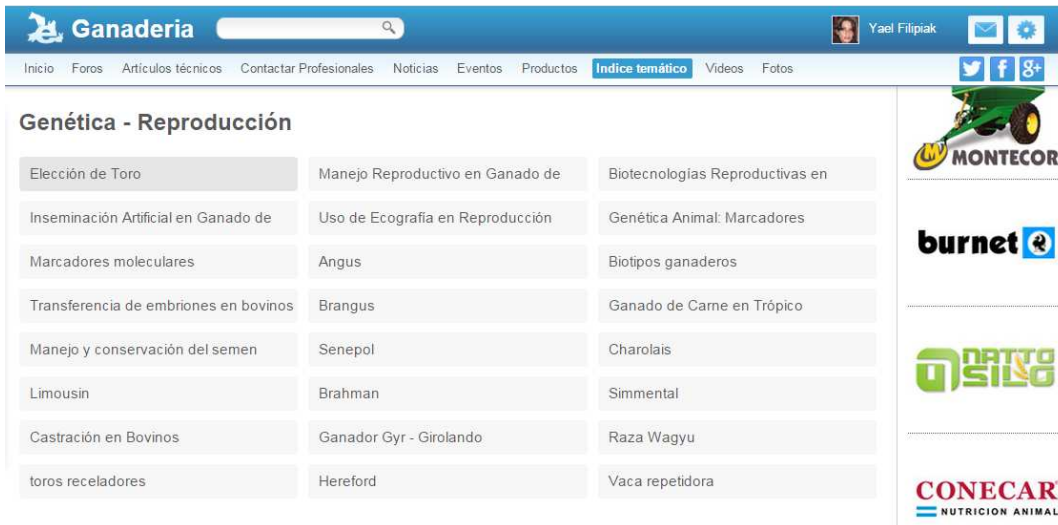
Ganaderia

Yael Filipiak

Inicio Foros Artículos técnicos Contactar Profesionales Noticias Eventos Productos Indice temático Videos Fotos

Genética - Reproducción

| Elección de Toro | Manejo Reproductivo en Ganado de | Biotecnologías Reproductivas en |
|---|---|---|
| Inseminación Artificial en Ganado de | Uso de Ecografía en Reproducción | Genética Animal: Marcadores |
| Marcadores moleculares | Angus | Biotipos ganaderos |
| Transferencia de embriones en bovinos | Brangus | Ganado de Carne en Trópico |
| Manejo y conservación del semen | Senepol | Charolais |
| Limousin | Brahman | Simmental |
| Castración en Bovinos | Ganador Gyr - Girolando | Raza Wagyu |
| toros receladores | Hereford | Vaca repetidora |

MONTECOR

burnet

NATTO SILO

CONECAR
NUTRICION ANIMAL